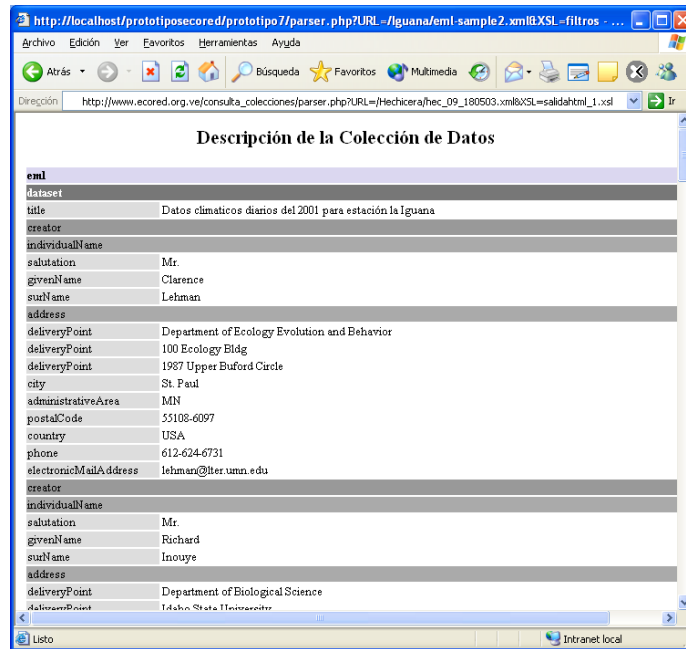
http://localhost/prototiposecored/prototipo7/parser.php?URL=/Iguana/eml-sample2.xml&XSL=filtros - ...

Archivo Edición Ver Favoritos Herramientas Ayuda

Atrás Búsqueda Favoritos Multimedia

Dirección http://www.ecored.org.ve/consulta_colecciones/parser.php?URL=/Hechicera/hec_09_180503.xml&XSL=salidahtml_1.xsl Ir

Descripción de la Colección de Datos

| eml | |
|---|---|
| dataset | |
| title | Datos climaticos diarios del 2001 para estación la Iguana |
| creator | |
| individualName | |
| salutation | Mr. |
| givenName | Clarence |
| surName | Lehman |
| address | |
| deliveryPoint | Department of Ecology Evolution and Behavior |
| deliveryPoint | 100 Ecology Bldg |
| deliveryPoint | 1987 Upper Buford Circle |
| city | St. Paul |
| administrativeArea | MN |
| postalCode | 55108-6097 |
| country | USA |
| phone | 612-624-6731 |
| electronicMailAddress | lehman@lter.umn.edu |
| creator | |
| individualName | |
| salutation | Mr. |
| givenName | Richard |
| surName | Inouye |
| address | |
| deliveryPoint | Department of Biological Science |
| deliveryPoint | Idaho State University |

Listo Intranet local